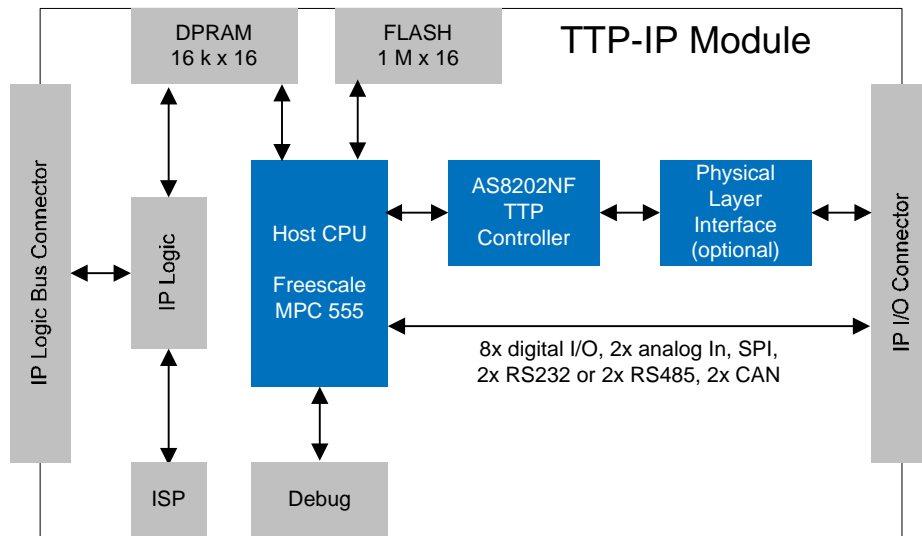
DPRAM
16 k x 16

FLASH
1 M x 16

TTP-IP Module

IP Logic Bus Connector

IP Logic

Host CPU

Freescale
MPC 555

AS8202NF
TTP
Controller

Physical
Layer
Interface
(optional)

IP I/O Connector

8x digital I/O, 2x analog In, SPI,
2x RS232 or 2x RS485, 2x CAN

ISP

Debug